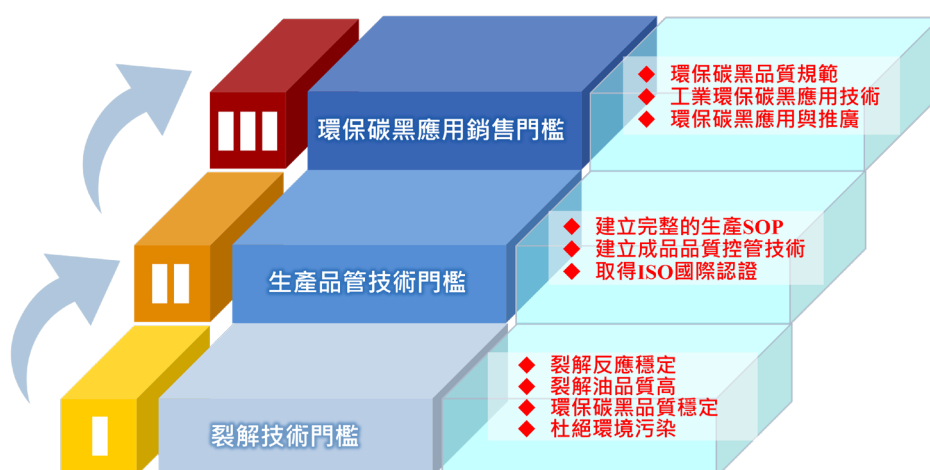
III

環保碳黑應用銷售門檻

◆ 環保碳黑品質規範
◆ 工業環保碳黑應用技術
◆ 環保碳黑應用與推廣

II

生產品管技術門檻

◆ 建立完整的生產SOP
◆ 建立成品品質控管技術
◆ 取得ISO國際認證

I

裂解技術門檻

◆ 裂解反應穩定
◆ 裂解油品質高
◆ 環保碳黑品質穩定
◆ 杜絕環境污染